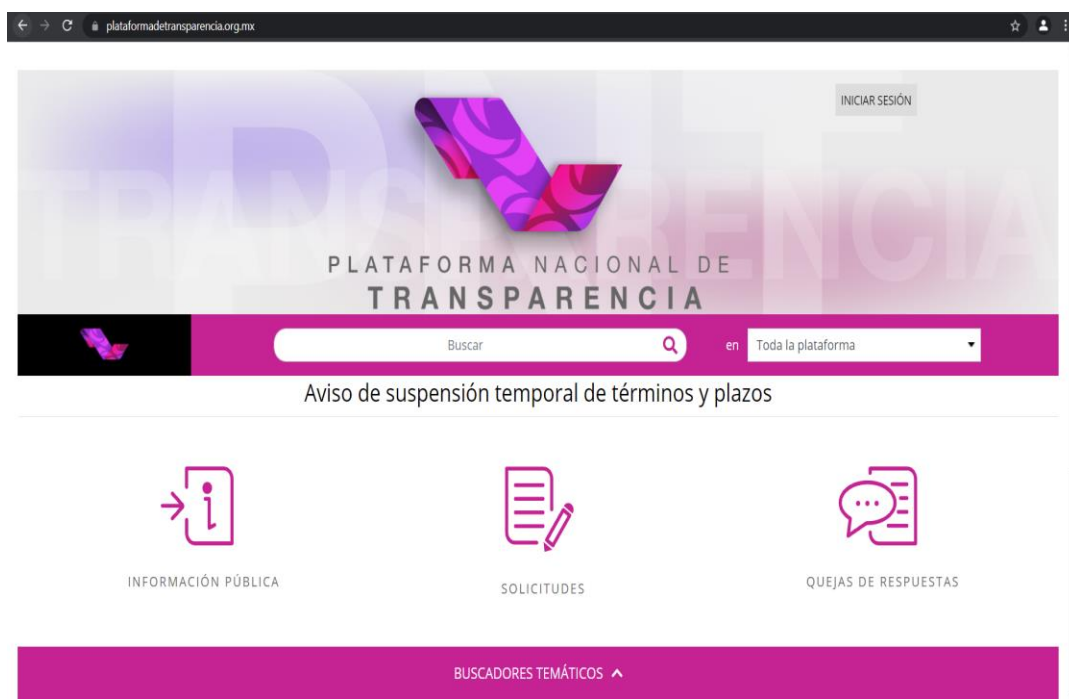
plataformadetransparencia.org.mx

INICIAR SESIÓN

PNT TRANSPARENCIA

PLATAFORMA NACIONAL DE TRANSPARENCIA

Buscar

en Toda la plataforma

Aviso de suspensión temporal de términos y plazos

INFORMACIÓN PÚBLICA

SOLICITUDES

QUEJAS DE RESPUESTAS

BUSCADORES TEMÁTICOS